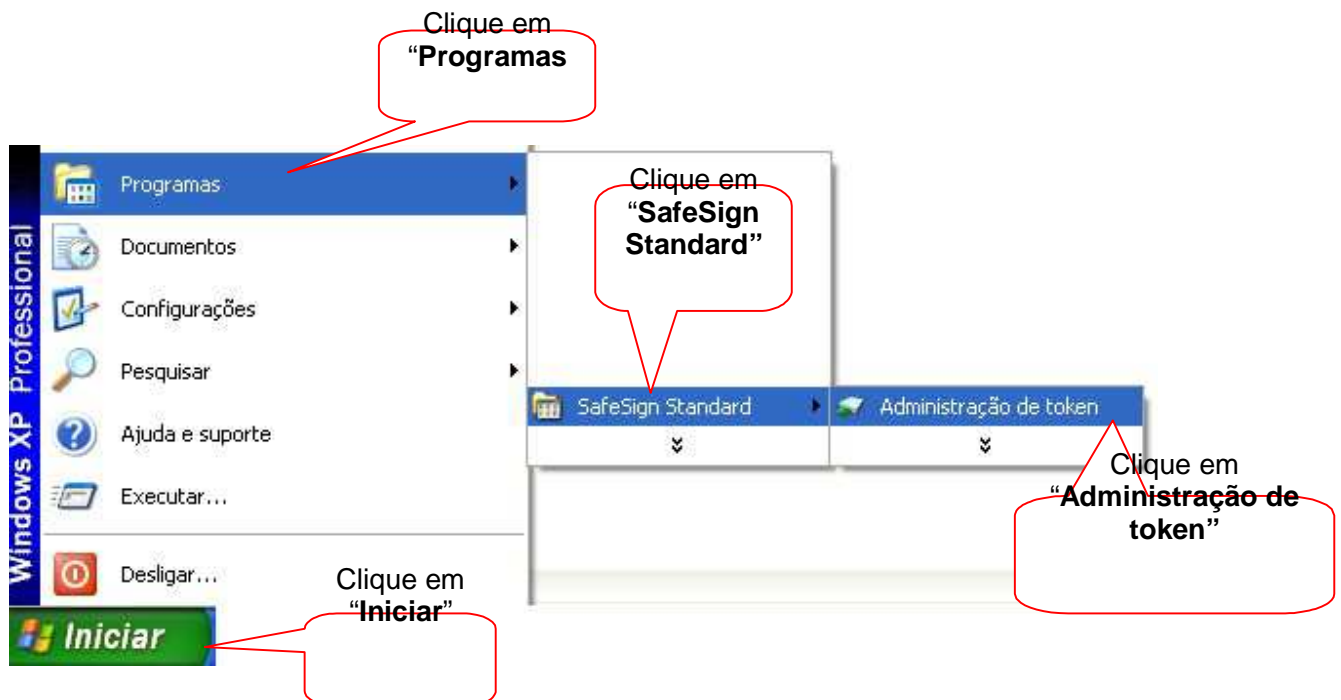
Clique em "**Programas**

Windows XP Professional

Programas

Documentos

Configurações

Pesquisar

Ajuda e suporte

Executar...

Desligar...

Iniciar

Clique em "**SafeSign Standard"**

SafeSign Standard

Administração de token

Clique em "**Administração de token"**

Clique em "**Iniciar**"